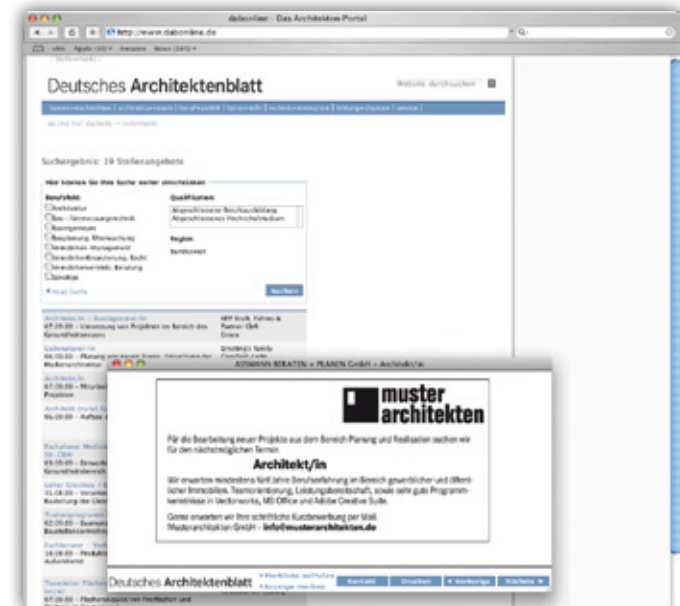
daboonline · Das Architekten-Portal

http://www.daboonline.de

Deutsches Architektenblatt

Website durchsuchen

Suchergebnis: 19 Stellenangebote

Hier können Sie Ihre Suche weiter einschränken

Berufsfeld:

Architektur

Bau- / Vermessungstechnik

Bauingenieure

Bauplanung, Überwachung

Immobilien-Management

Immobilienfinanzierung, Recht

Immobilienvertrieb, Beratung

Sonstige

Qualifikation:

Abgeschlossene Berufsausbildung

Abgeschlossenes Hochschulstudium

Region:

Bundesweit

Neue Suche

Suchen

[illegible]

Deutsches Architektenblatt

Merkliste aufrufen

Anzeige merken

Kontakt

Drucken

Vorherige

Nächste

muster architekten

Für die Bearbeitung neuer Projekte aus dem Bereich Planung und Realisation suchen wir für den nächstmöglichen Termin

Architekt/in

Wir erwarten mindestens fünf Jahre Berufserfahrung im Bereich gewerblicher und öffentlicher Immobilien. Teamorientierung, Leistungsbereitschaft, sowie sehr gute Programmkenntnisse in Vectorworks, MS Office und Adobe Creative Suite.

Gerne erwarten wir Ihre schriftliche Kurzbewerbung per Mail.
Musterarchitekten GmbH - info@musterarchitekten.de